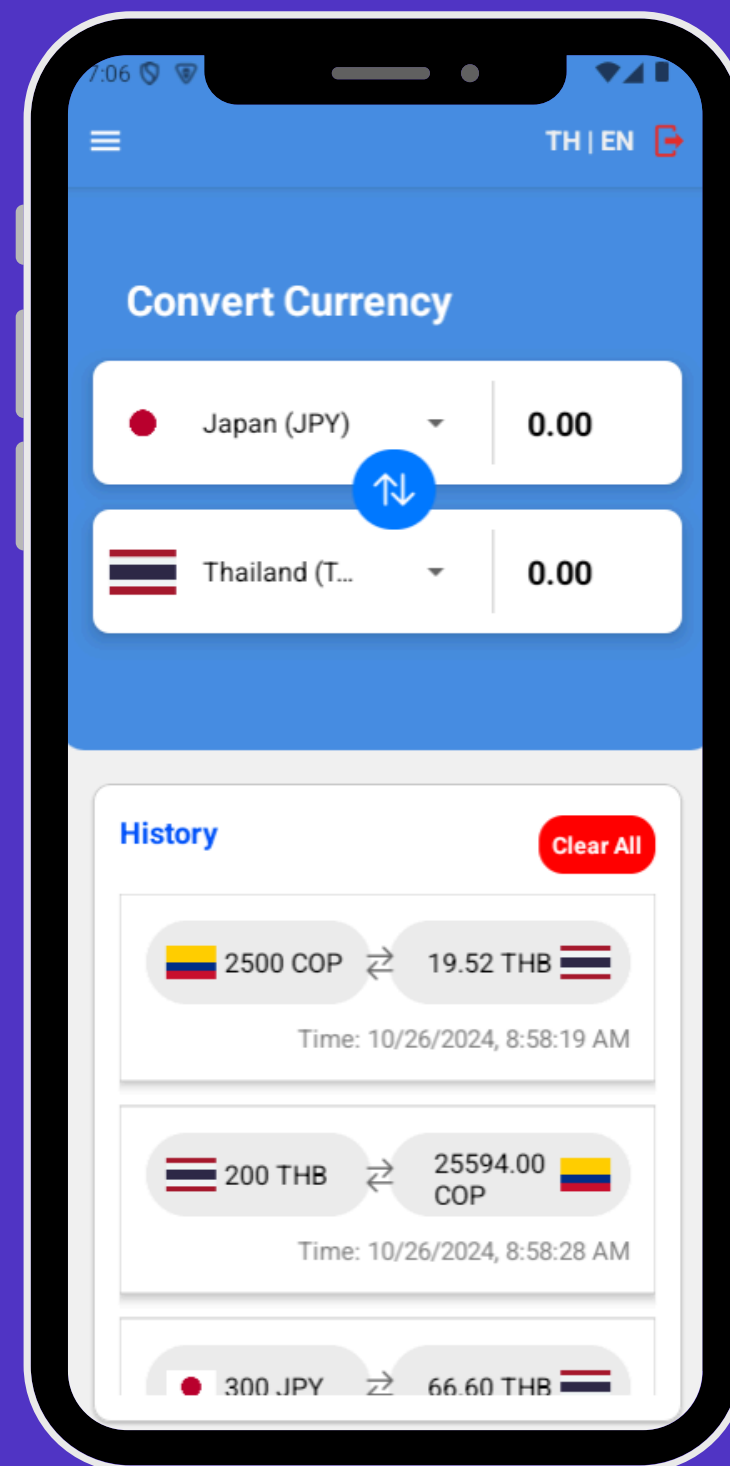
7:06

TH | EN

Convert Currency

Japan (JPY)

0.00

Thailand (T...

0.00

History

Clear All

2500 COP

19.52 THB

Time: 10/26/2024, 8:58:19 AM

200 THB

25594.00 COP

Time: 10/26/2024, 8:58:28 AM

300 JPY

66.60 THB